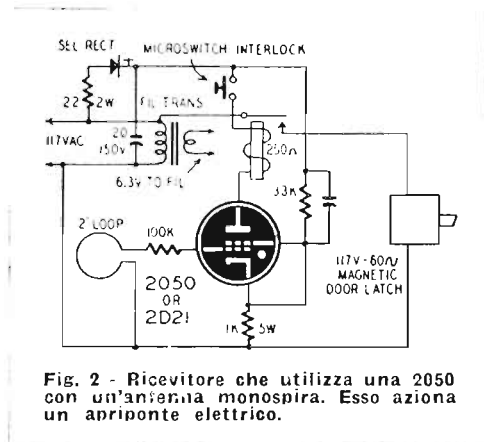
SEL RECT
MICROSWITCH INTERLOCK
22
2W
FIL TRANS
117VAC
20
150V
6.3V TO FIL
250Ω
33K
2' LOOP
100K
2050
OR
2D21
117V - 60∿
MAGNETIC
DOOR LATCH
1K
5W

Fig. 2 - Ricevitore che utilizza una 2050 con un'antenna monospira. Esso aziona un apriponte elettrico.